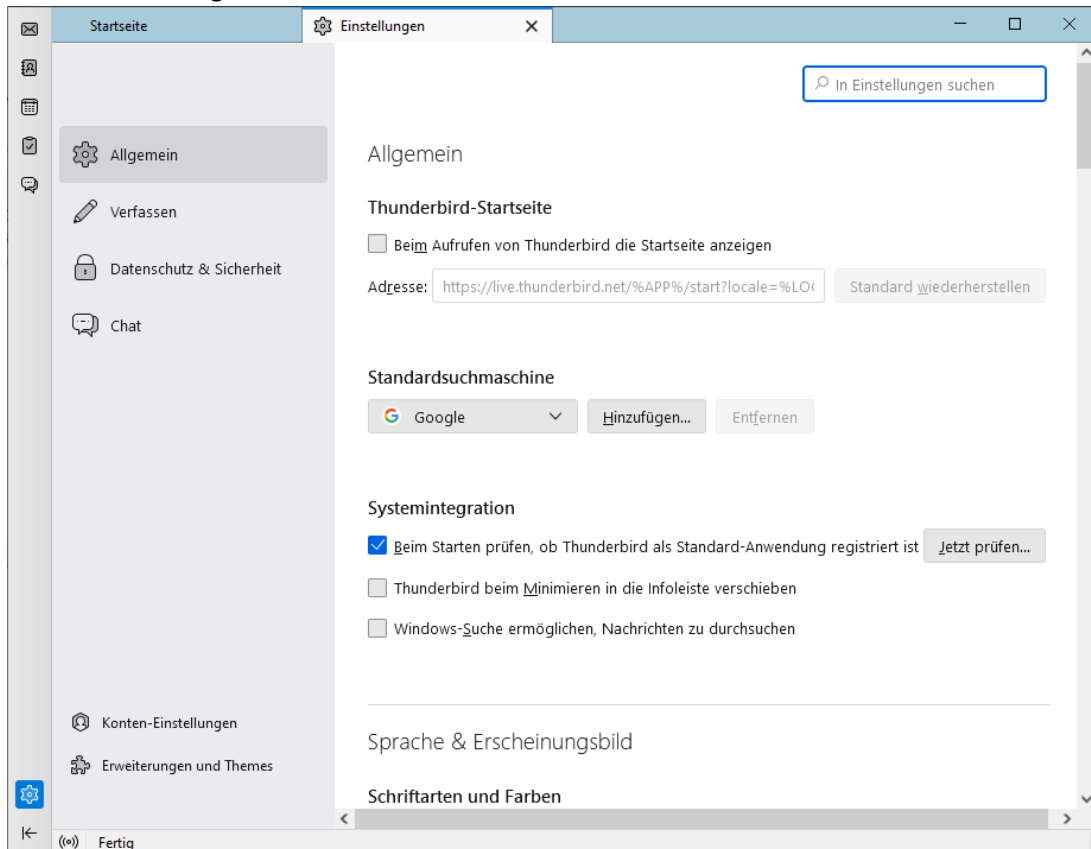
Startseite

Einstellungen

In Einstellungen suchen

Allgemein

Verfassen

Datenschutz & Sicherheit

Chat

Allgemein

Thunderbird-Startseite

Beim Aufrufen von Thunderbird die Startseite anzeigen

Adresse: https://live.thunderbird.net/%APP%/start?locale=%LO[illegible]

Standard wiederherstellen

Standardsuchmaschine

Google

Hinzufügen...

Entfernen

Systemintegration

Beim Starten prüfen, ob Thunderbird als Standard-Anwendung registriert ist

Jetzt prüfen...

Thunderbird beim Minimieren in die Infoleiste verschieben

Windows-Suche ermöglichen, Nachrichten zu durchsuchen

Sprache & Erscheinungsbild

Schriftarten und Farben

Konten-Einstellungen

Erweiterungen und Themes

Fertig